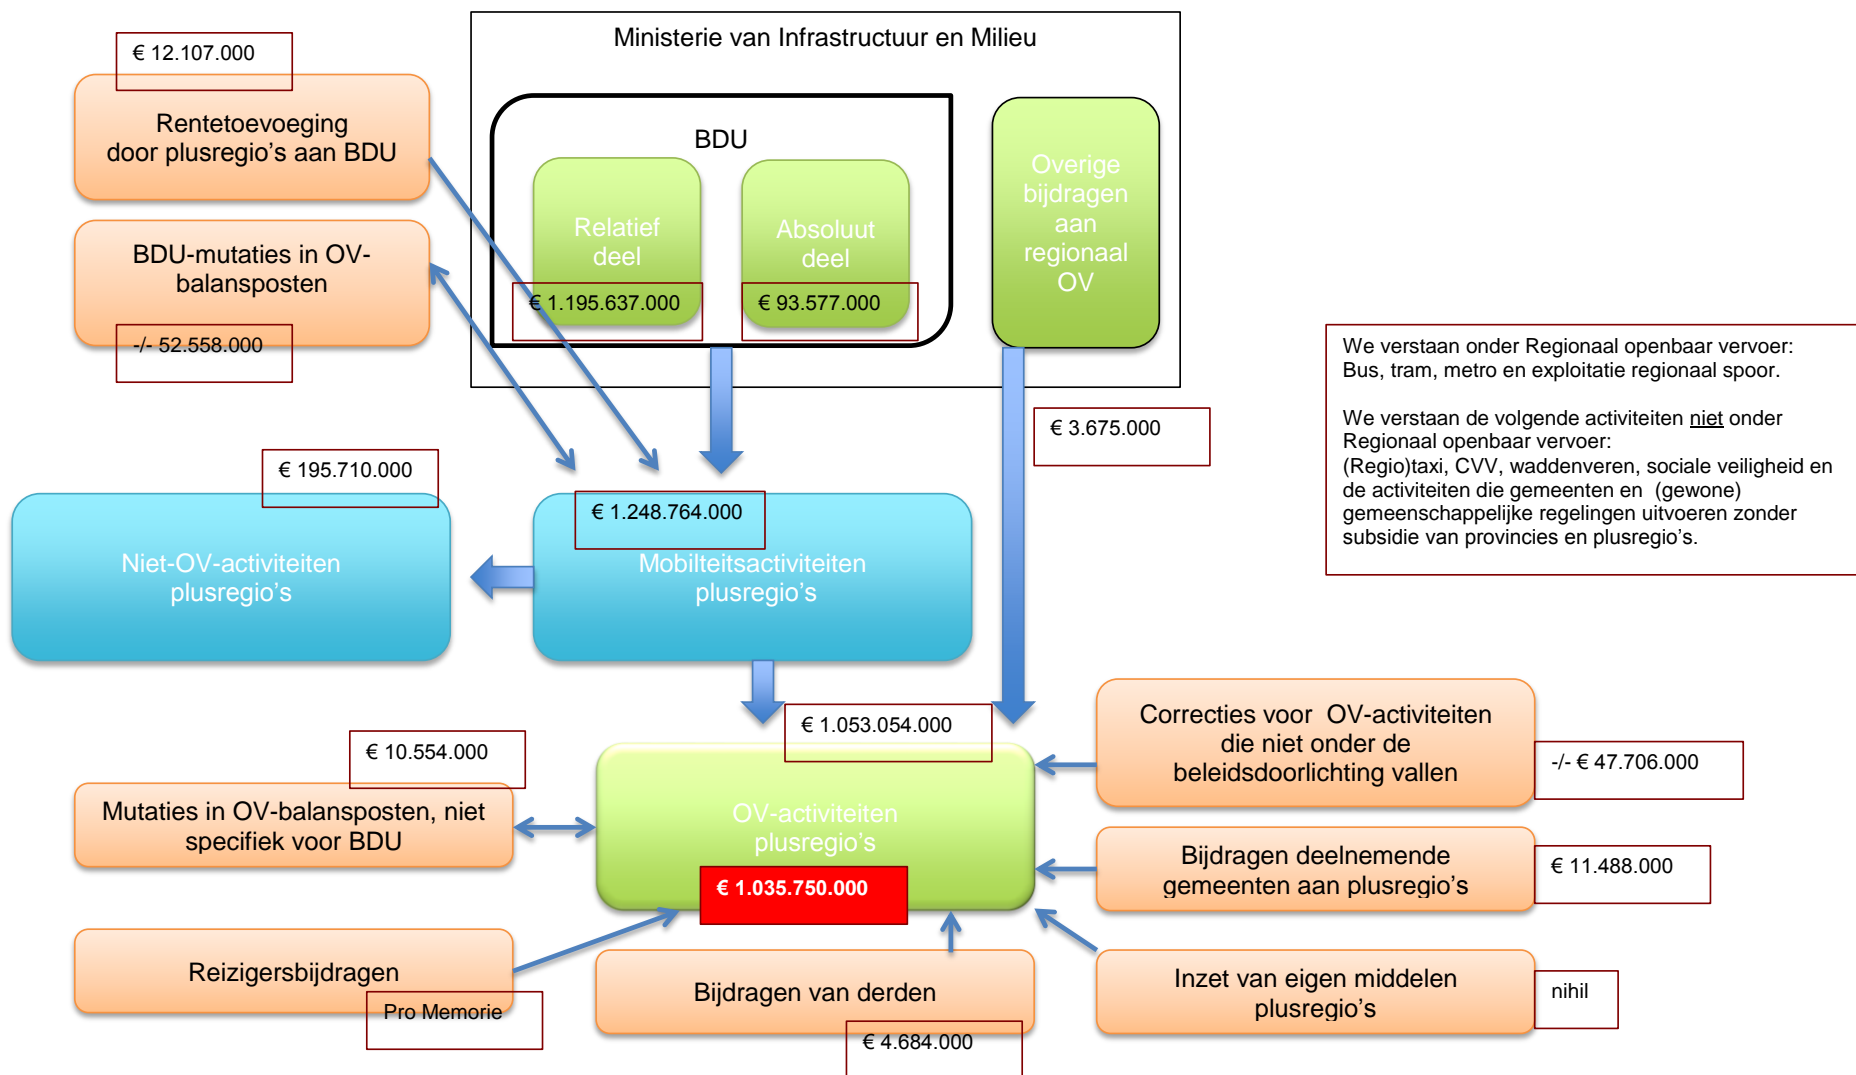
€ 12.107.000

Rentetoevoeging door plusregio's aan BDU

BDU-mutaties in OV-balansposten

-/- 52.558.000

Ministerie van Infrastructuur en Milieu

BDU

Relatief deel

€ 1.195.637.000

Absoluut deel

€ 93.577.000

Overige bijdragen aan regionaal OV

We verstaan onder Regionaal openbaar vervoer: Bus, tram, metro en exploitatie regionaal spoor.

We verstaan de volgende activiteiten niet onder Regionaal openbaar vervoer: (Regio)taxi, CVV, waddenveren, sociale veiligheid en de activiteiten die gemeenten en (gewone) gemeenschappelijke regelingen uitvoeren zonder subsidie van provincies en plusregio's.

€ 3.675.000

€ 195.710.000

Niet-OV-activiteiten plusregio's

€ 1.248.764.000

Mobilteitsactiviteiten plusregio's

€ 1.053.054.000

Correcties voor OV-activiteiten die niet onder de beleidsdoorlichting vallen

-/- € 47.706.000

€ 10.554.000

Mutaties in OV-balansposten, niet specifiek voor BDU

OV-activiteiten plusregio's

€ 1.035.750.000

Bijdragen deelnemende gemeenten aan plusregio's

€ 11.488.000

Reizigersbijdragen

Pro Memorie

Bijdragen van derden

€ 4.684.000

Inzet van eigen middelen plusregio's

nihil